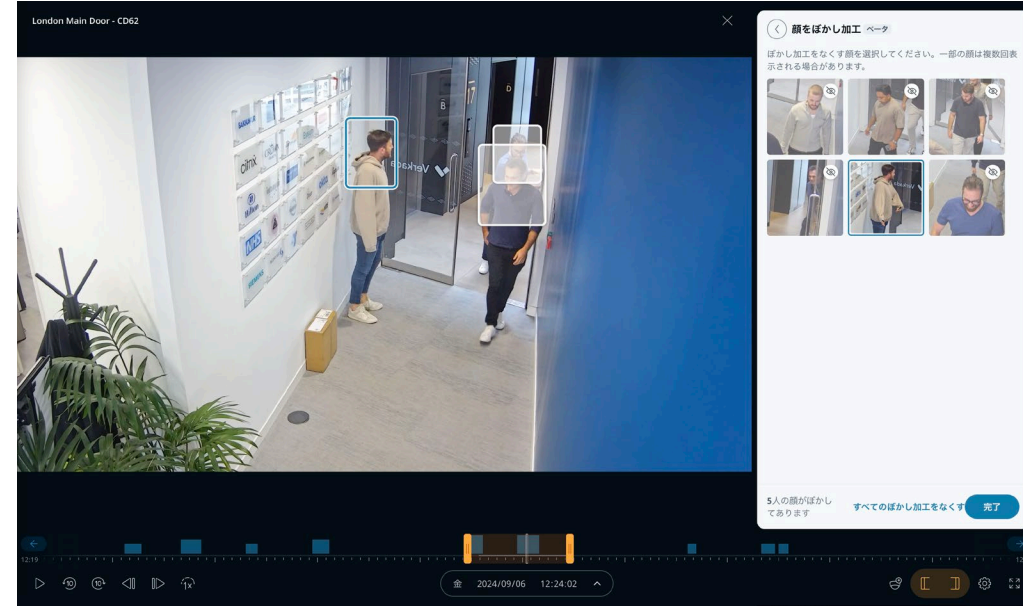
London Main Door - CD62

顔をぼかし加工 ベータ

ぼかし加工をなくす顔を選択してください。一部の顔は複数回表示される場合があります。

5人の顔がぼかしてあります

すべてのぼかし加工をなくす

完了

12:19

金 2024/09/06 12:24:02

1x

Verkada

B

D

citrix